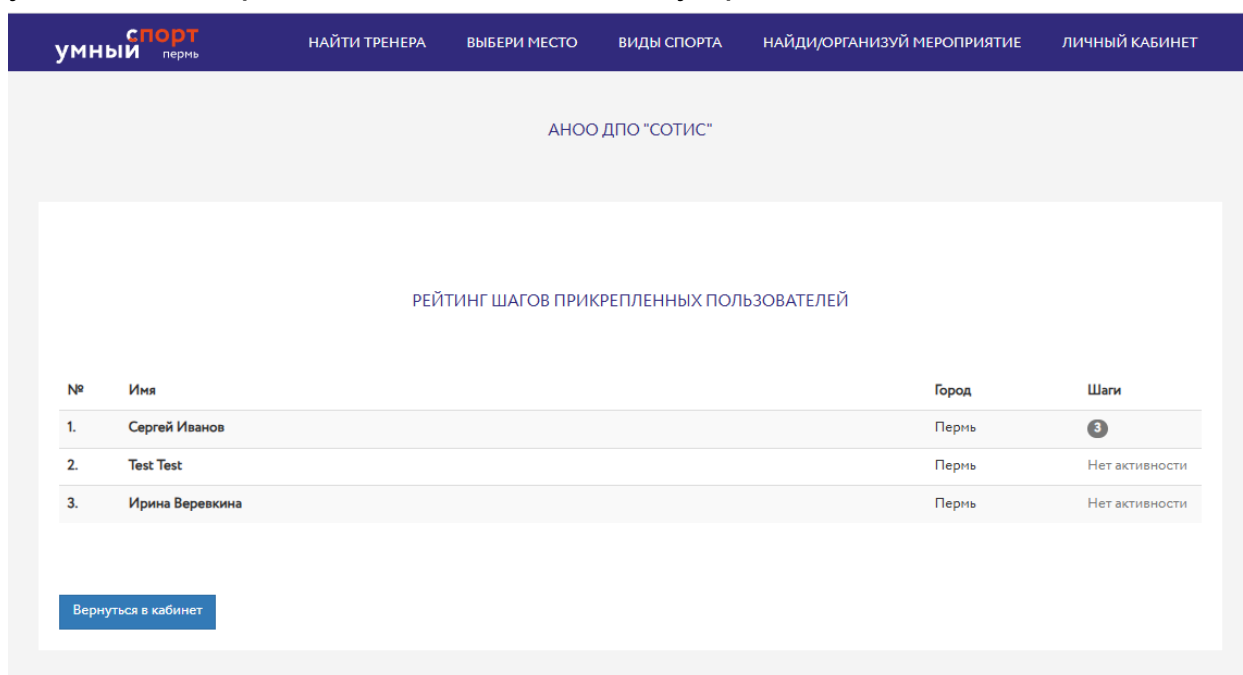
умный спорт пермь

НАЙТИ ТРЕНЕРА ВЫБЕРИ МЕСТО ВИДЫ СПОРТА НАЙДИ/ОРГАНИЗУЙ МЕРОПРИЯТИЕ ЛИЧНЫЙ КАБИНЕТ

АНОО ДПО "СОТИС"

РЕЙТИНГ ШАГОВ ПРИКРЕПЛЕННЫХ ПОЛЬЗОВАТЕЛЕЙ

| № | Имя | Город | Шаги |
|---|---|---|---|
| 1. | Сергей Иванов | Пермь | 3 |
| 2. | Test Test | Пермь | Нет активности |
| 3. | Ирина Веревкина | Пермь | Нет активности |

Вернуться в кабинет